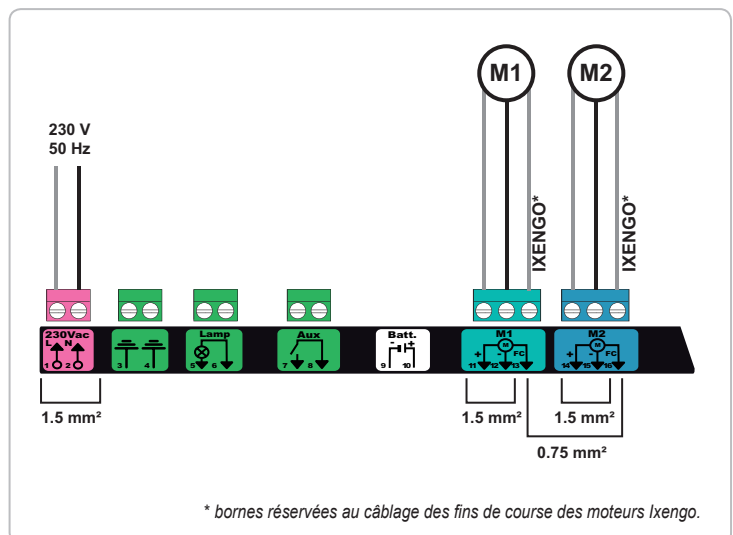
M1

M2

230 V
50 Hz

IXENGO*

IXENGO*

230Vac
L N
1 2

3 4

Lamp
5 6

Aux
7 8

Batt.
- +
9 10

M1
+ - FC
11 12 13

M2
+ - FC
14 15 16

1.5 mm²

1.5 mm²

1.5 mm²

0.75 mm²

* bornes réservées au câblage des fins de course des moteurs Ixengo.